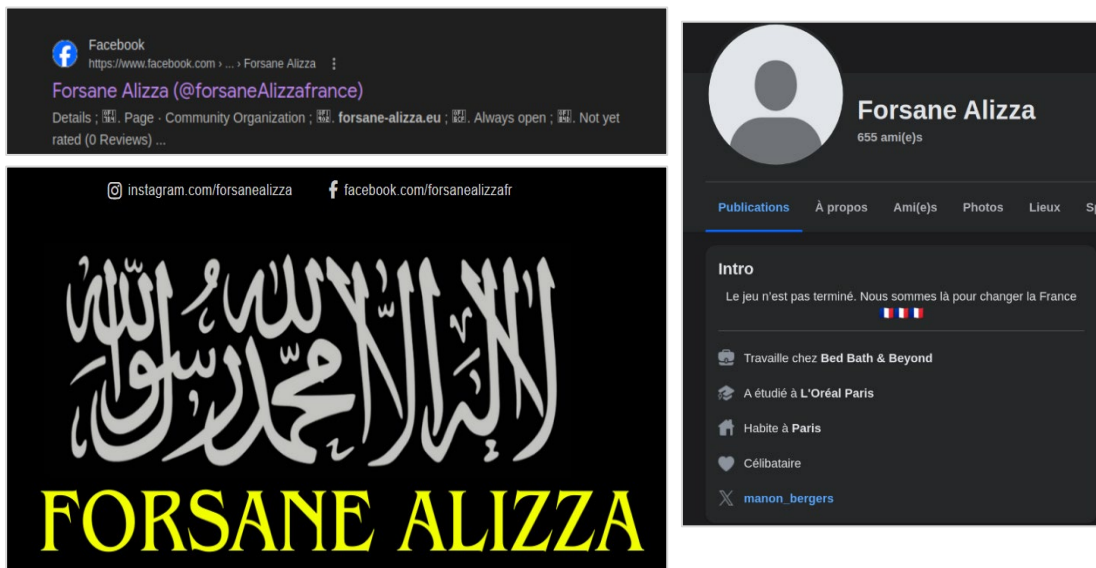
Facebook
https://www.facebook.com › ... › Forsane Alizza

Forsane Alizza (@forsaneAlizzafrance)

Details ; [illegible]. Page · Community Organization ; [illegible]. forsane-alizza.eu ; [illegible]. Always open ; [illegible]. Not yet rated (0 Reviews) ...

instagram.com/forsanealizza facebook.com/forsanealizzafr

لا إله إلا الله محمد رسول الله

FORSANE ALIZZA

Forsane Alizza
655 ami(e)s

Publications À propos Ami(e)s Photos Lieux Sp

Intro

Le jeu n'est pas terminé. Nous sommes là pour changer la France 🇫🇷🇫🇷🇫🇷

Travaille chez Bed Bath & Beyond

A étudié à L'Oréal Paris

Habite à Paris

Célibataire

manon_bergers